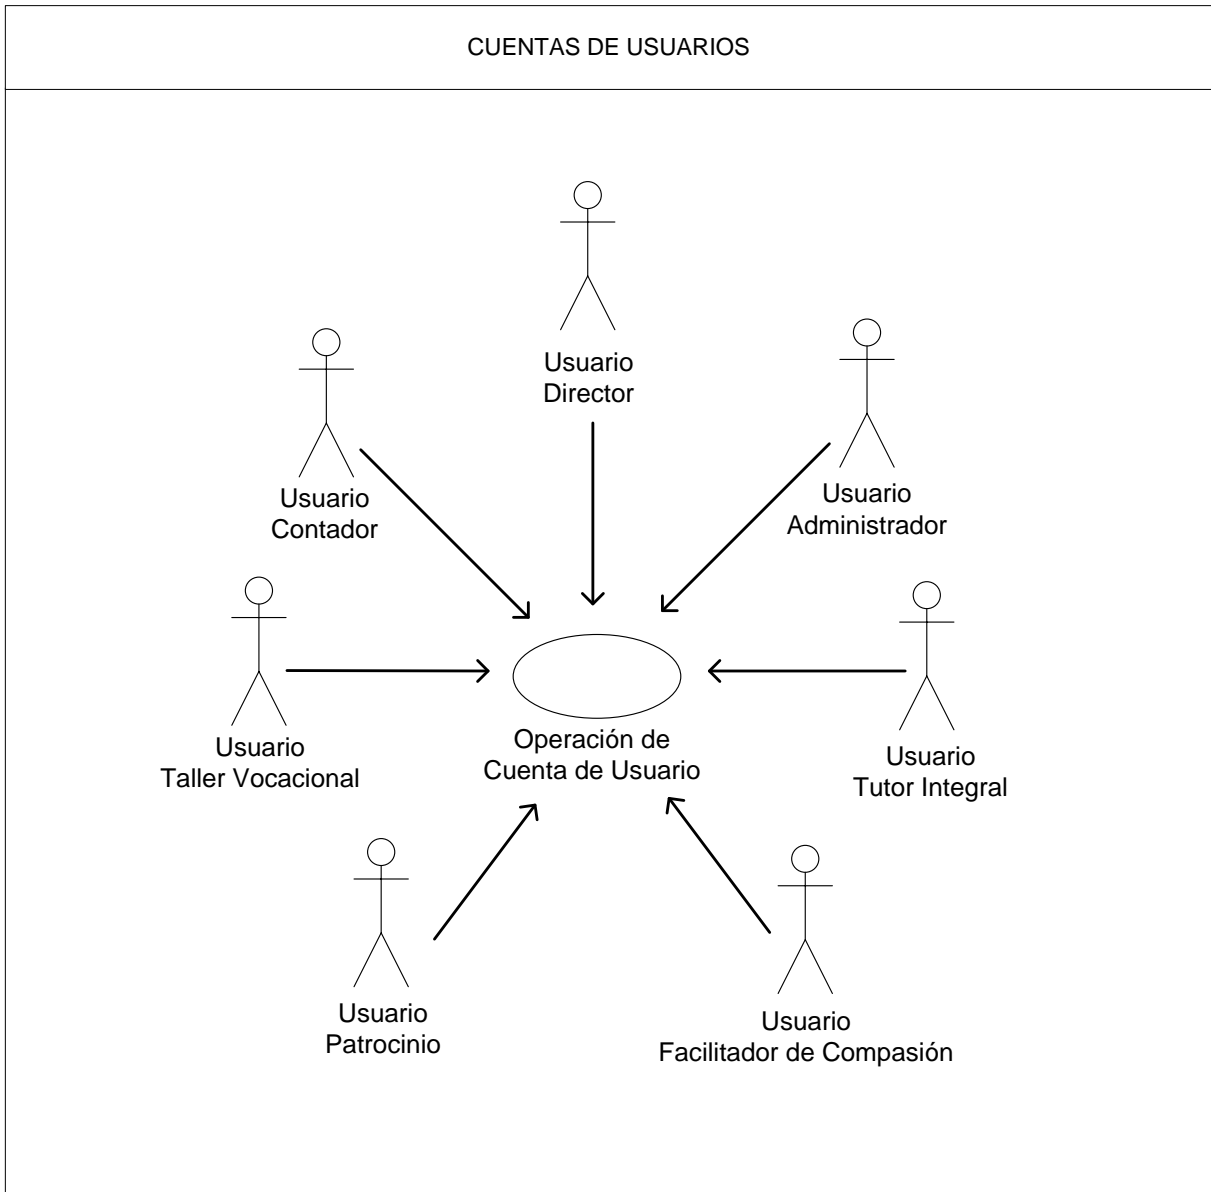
CUENTAS DE USUARIOS

Usuario Director

Usuario Contador

Usuario Administrador

Usuario Taller Vocacional

Operación de Cuenta de Usuario

Usuario Tutor Integral

Usuario Patrocinio

Usuario Facilitador de Compasión